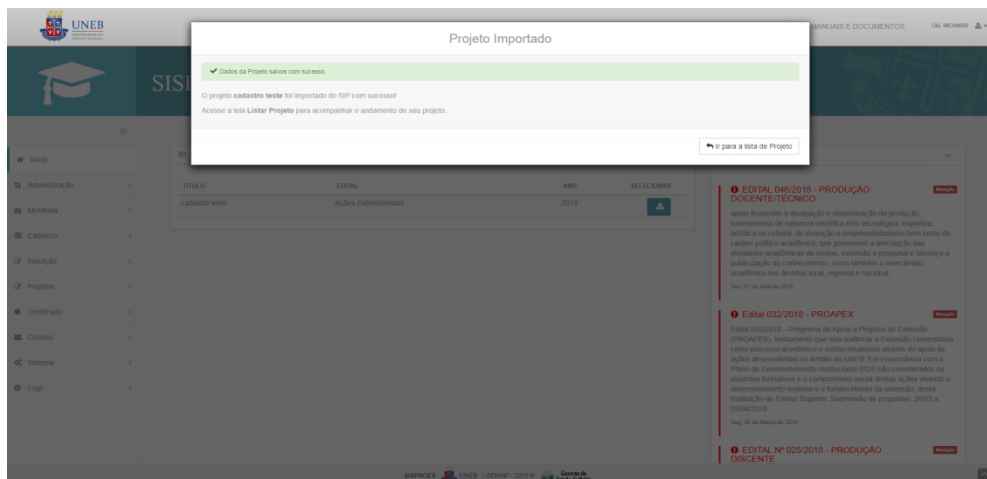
UNEB

MANUAIS E DOCUMENTOS OL RICHARD

SIS

Projeto Importado

✔ Dados do Projeto salvos com sucesso.

O projeto **cadastro teste** foi importado do SIP com sucesso!

Acesse a tela **Listar Projeto** para acompanhar o andamento de seu projeto.

Ir para a lista de Projeto

Início
Administração
Monitoria
Cadastro
Inscrição
Projetos
Certificado
Contato
Sistema
Logs

| TÍTULO | EDITAL | ANO | SELECIONAR |
|---|---|---|---|
| cadastro teste | Ações Extensionistas | 2019 | |

EDITAL 046/2018 - PRODUÇÃO DOCENTE/TÉCNICO
Atenção
apoio financeiro à divulgação e disseminação da produção extensionista de natureza científica e/ou tecnológica, esportiva, artística ou cultural, de inovação e empreendedorismo bem como de caráter político-acadêmico, que promovem a articulação das atividades acadêmicas de ensino, extensão e pesquisa e favoreça a publicização do conhecimento, como também o intercâmbio acadêmico nos âmbitos local, regional e nacional.
Sex, 27 de Abril de 2018

Edital 032/2018 - PROAPEX
Atenção
Edital 032/2018 – Programa de Apoio a Projetos de Extensão (PROAPEX), instrumento que visa reafirmar a Extensão Universitária como processo acadêmico e institucionalizado através do apoio às ações desenvolvidas no âmbito da UNEB. Em consonância com o Plano de Desenvolvimento Institucional (PDI) são considerados os aspectos formativos e o compromisso social destas ações visando o desenvolvimento regional e o fortalecimento da extensão, desta Instituição de Ensino Superior. Submissão de propostas: 26/03 a 09/04/2018.
Seg, 26 de Março de 2018

EDITAL Nº 025/2018 - PRODUÇÃO DISCENTE
Atenção

SISPROEX UNEB | GERAF - 2019 © Gerente de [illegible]